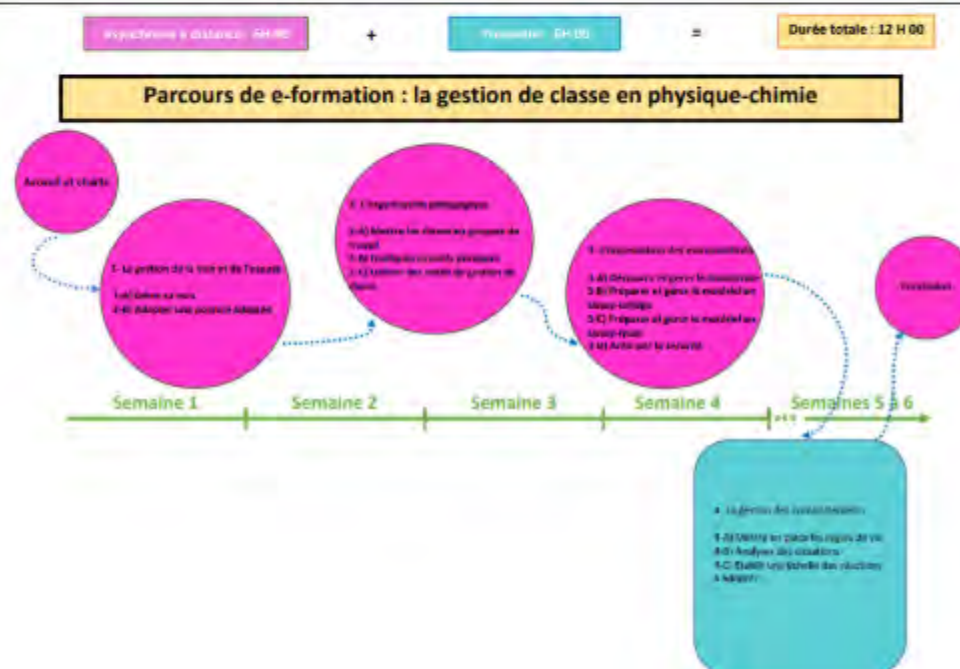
Asynchrone à distance : 6H 00 + Présentiel : 6H 00 = Durée totale : 12 H 00

Parcours de e-formation : la gestion de classe en physique-chimie

Accueil et charte

1- La gestion de la voix et de l'espace

1-a) Gérer sa voix
1-b) Adopter une posture adaptée

2- L'organisation pédagogique

2-A) Mettre les élèves en groupes de travail
2-B) Impliquer les élèves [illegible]
2-C) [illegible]

3- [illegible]

3-A) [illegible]
3-B) Préparer et gérer le matériel en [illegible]
3-C) Préparer et gérer le matériel en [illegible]
3-D) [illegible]

Évaluation

Semaine 1 Semaine 2 Semaine 3 Semaine 4 Semaines 5 à 6

4- La gestion des comportements

4-A) Mettre en place les règles de vie
4-B) Analyser des situations
4-C) Établir une échelle des réactions à adopter